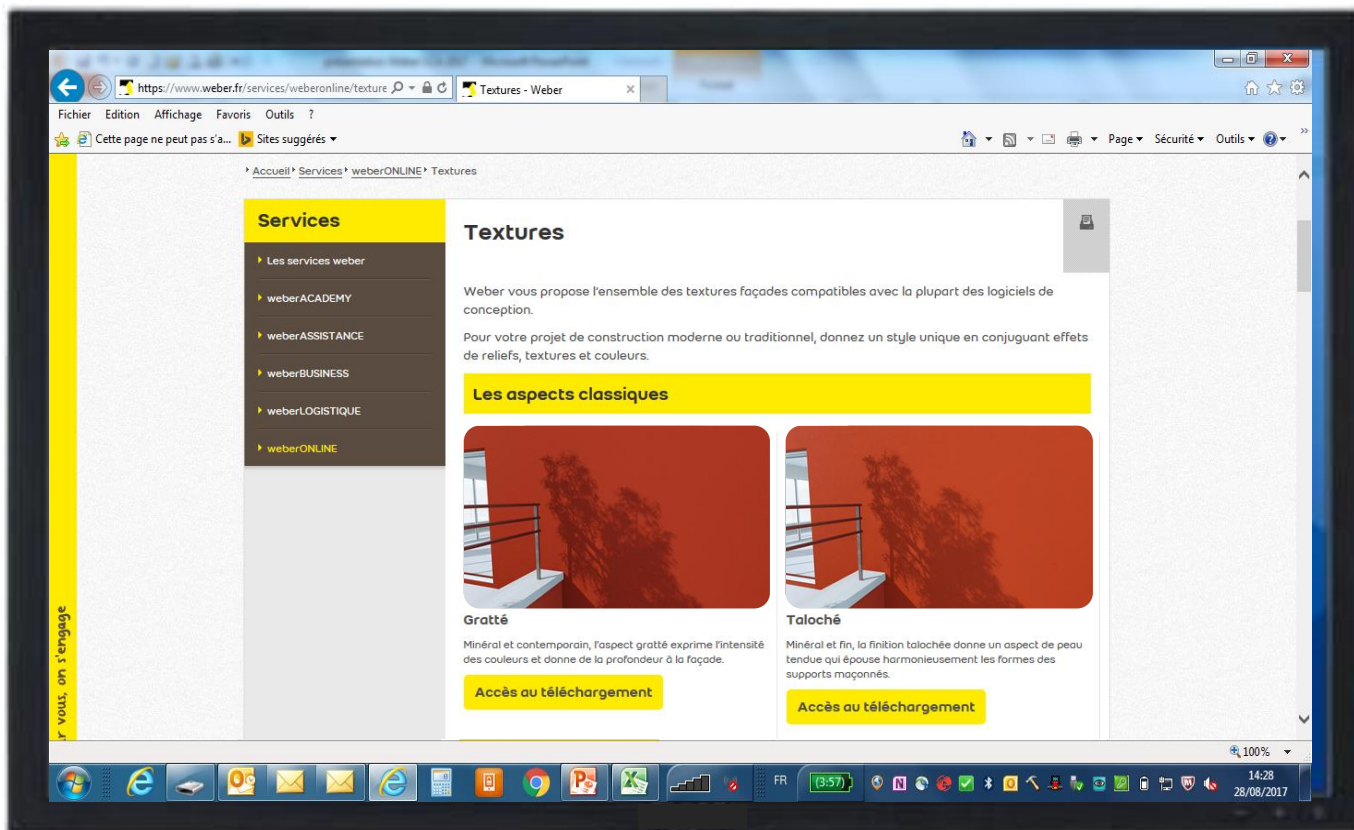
https://www.weber.fr/services/weberonline/texture
Textures - Weber

Fichier Edition Affichage Favoris Outils ?
Cette page ne peut pas s'a... Sites suggérés ▾
Page ▾ Sécurité ▾ Outils ▾

Accueil Services weberONLINE Textures

Services
Les services weber
weberACADEMY
weberASSISTANCE
weberBUSINESS
weberLOGISTIQUE
weberONLINE

Textures

Weber vous propose l'ensemble des textures façades compatibles avec la plupart des logiciels de conception.

Pour votre projet de construction moderne ou traditionnel, donnez un style unique en conjuguant effets de reliefs, textures et couleurs.

Les aspects classiques

Gratté
Minéral et contemporain, l'aspect gratté exprime l'intensité des couleurs et donne de la profondeur à la façade.
Accès au téléchargement

Taloché
Minéral et fin, la finition talochée donne un aspect de peau tendue qui épouse harmonieusement les formes des supports maçonnés.
Accès au téléchargement

r vous, on s'engage

100%

FR (3:57) 14:28 28/08/2017